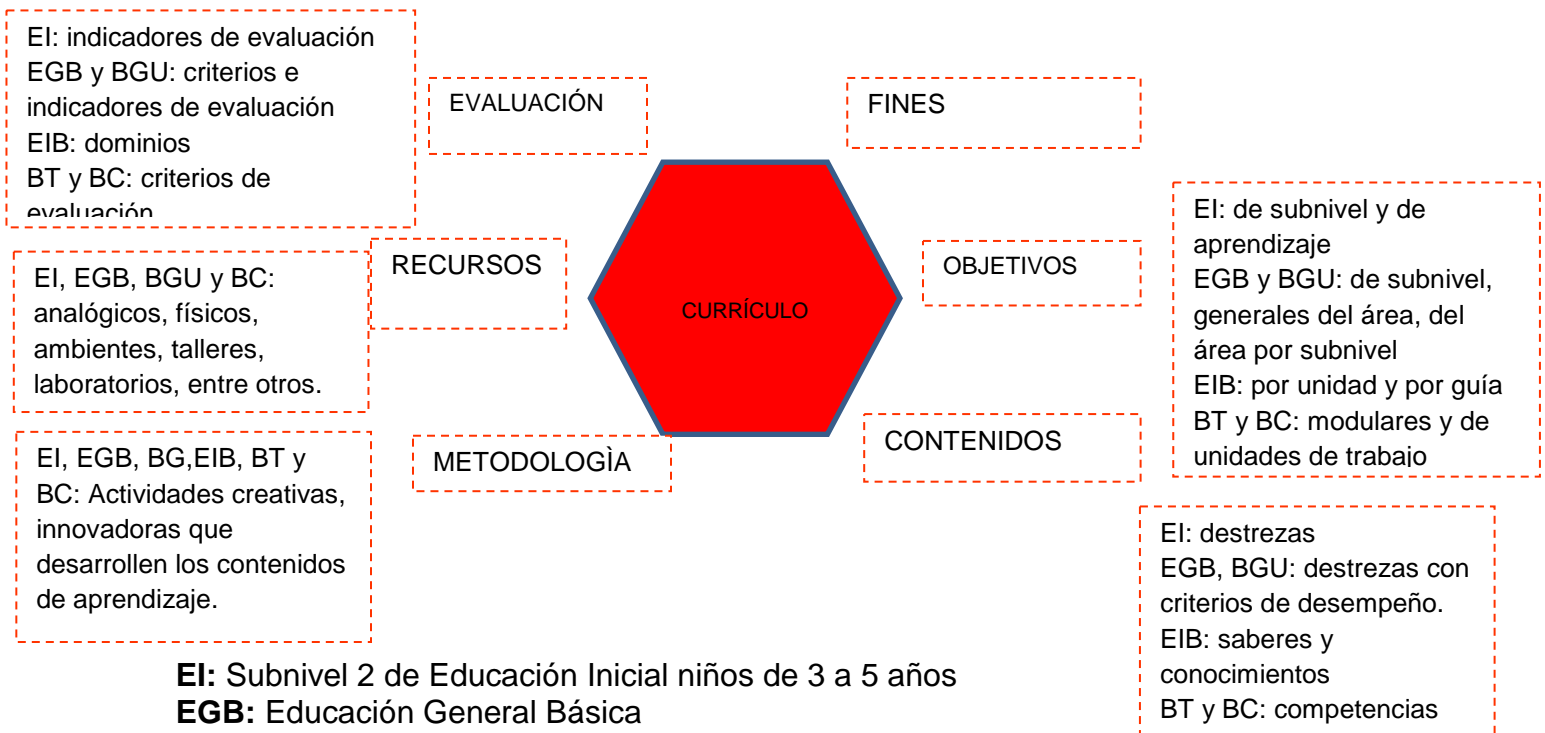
EI: indicadores de evaluación
EGB y BGU: criterios e indicadores de evaluación
EIB: dominios
BT y BC: criterios de evaluación

EVALUACIÓN

FINES

EI: de subnivel y de aprendizaje
EGB y BGU: de subnivel, generales del área, del área por subnivel
EIB: por unidad y por guía
BT y BC: modulares y de unidades de trabajo

RECURSOS

EI, EGB, BGU y BC: analógicos, físicos, ambientes, talleres, laboratorios, entre otros.

CURRÍCULO

OBJETIVOS

CONTENIDOS

EI, EGB, BG,EIB, BT y BC: Actividades creativas, innovadoras que desarrollen los contenidos de aprendizaje.

METODOLOGÌA

EI: destrezas
EGB, BGU: destrezas con criterios de desempeño.
EIB: saberes y conocimientos
BT y BC: competencias

**EI:** Subnivel 2 de Educación Inicial niños de 3 a 5 años
**EGB:** Educación General Básica